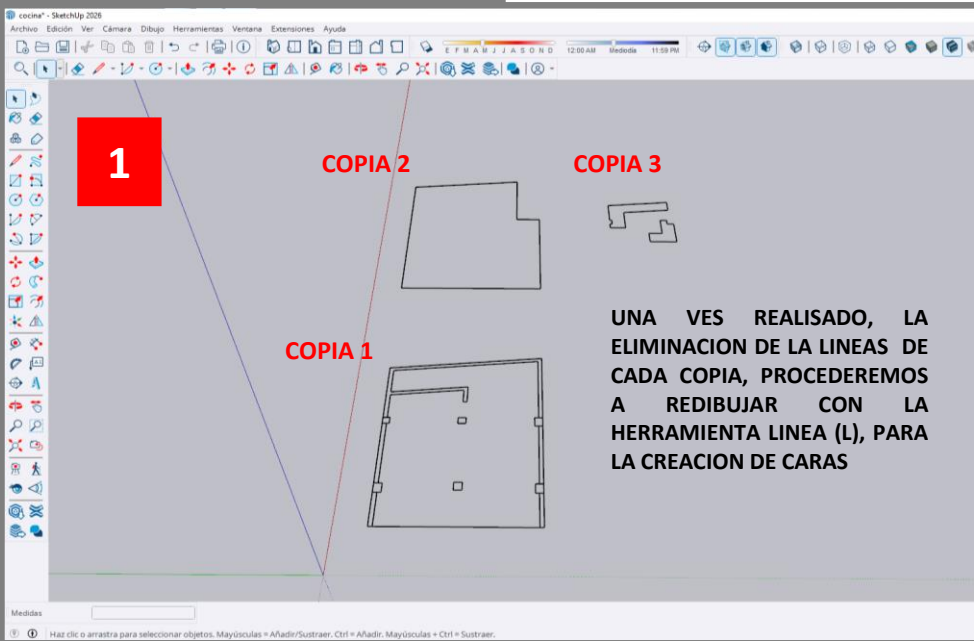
cocina* - SketchUp 2026

Archivo Edición Ver Cámara Dibujo Herramientas Ventana Extensiones Ayuda

E F M A M J J A S O N D 12:00 AM Mediodía 11:59 PM

1

COPIA 2

COPIA 3

COPIA 1

UNA VES REALISADO, LA ELIMINACION DE LA LINEAS DE CADA COPIA, PROCEDEREMOS A REDIBUJAR CON LA HERRAMIENTA LINEA (L), PARA LA CREACION DE CARAS

Medidas

Haz clic o arrastra para seleccionar objetos. Mayúsculas = Añadir/Sustraer. Ctrl = Añadir. Mayúsculas + Ctrl = Sustraer.